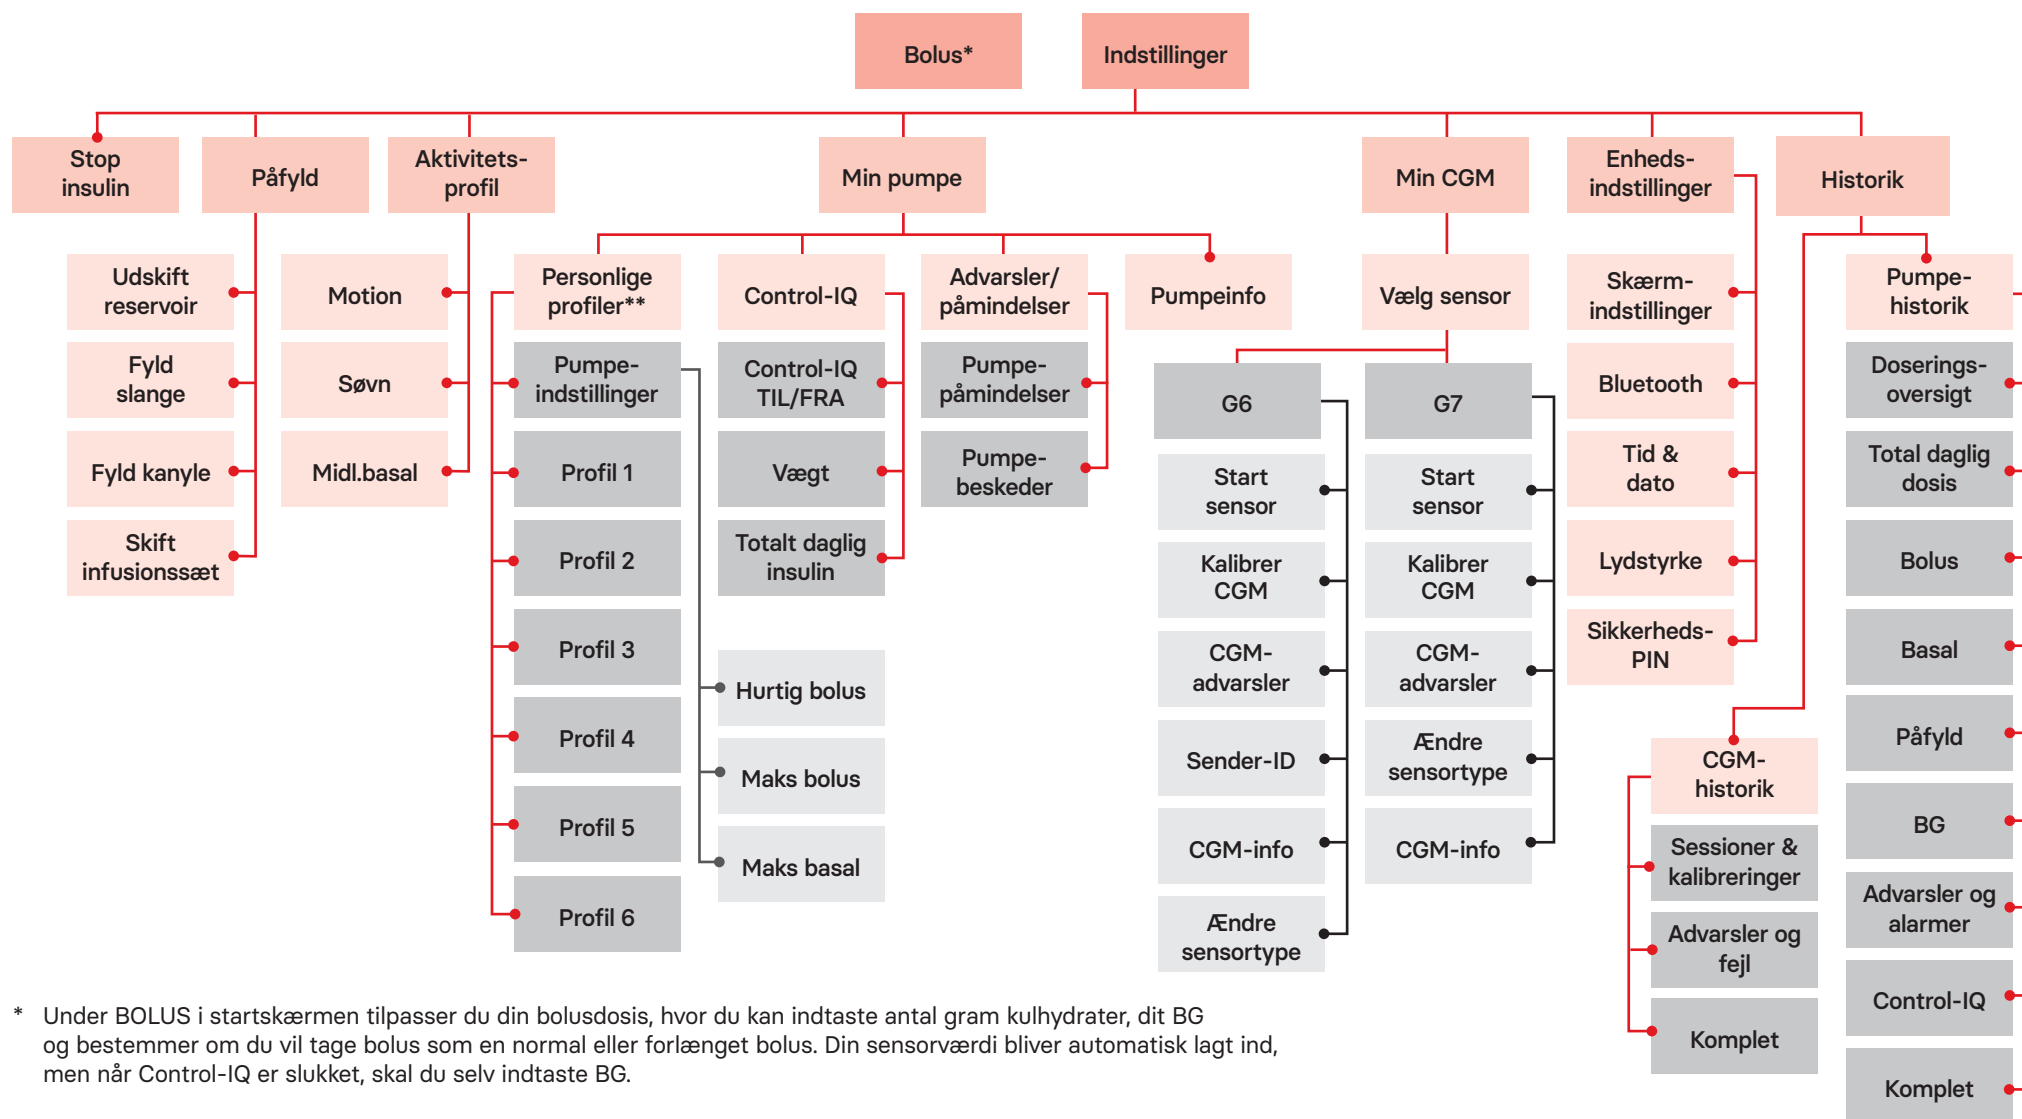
Bolus*

Indstillinger

Stop insulin

Påfyld

Udskift reservoir

Fyld slange

Fyld kanyle

Skift infusionssæt

Aktivitets-profil

Motion

Søvn

Midl.basal

Min pumpe

Personlige profiler**

Pumpe-indstillinger

Profil 1

Profil 2

Profil 3

Profil 4

Profil 5

Profil 6

Hurtig bolus

Maks bolus

Maks basal

Control-IQ

Control-IQ TIL/FRA

Vægt

Totalt daglig insulin

Advarsler/ påmindelser

Pumpe-påmindelser

Pumpe-beskeder

Pumpeinfo

Min CGM

Vælg sensor

G6

Start sensor

Kalibrer CGM

CGM-advarsler

Sender-ID

CGM-info

Ændre sensortype

G7

Start sensor

Kalibrer CGM

CGM-advarsler

Ændre sensortype

CGM-info

Enheds-indstillinger

Skærm-indstillinger

Bluetooth

Tid & dato

Lydstyrke

Sikkerheds-PIN

Historik

Pumpe-historik

Doserings-oversigt

Total daglig dosis

Bolus

Basal

Påfyld

BG

Advarsler og alarmer

Control-IQ

Komplet

CGM-historik

Sessioner & kalibreringer

Advarsler og fejl

Komplet

* Under BOLUS i startskærmen tilpasser du din bolusdosis, hvor du kan indtaste antal gram kulhydrater, dit BG og bestemmer om du vil tage bolus som en normal eller forlænget bolus. Din sensorværdi bliver automatisk lagt ind, men når Control-IQ er slukket, skal du selv indtaste BG.